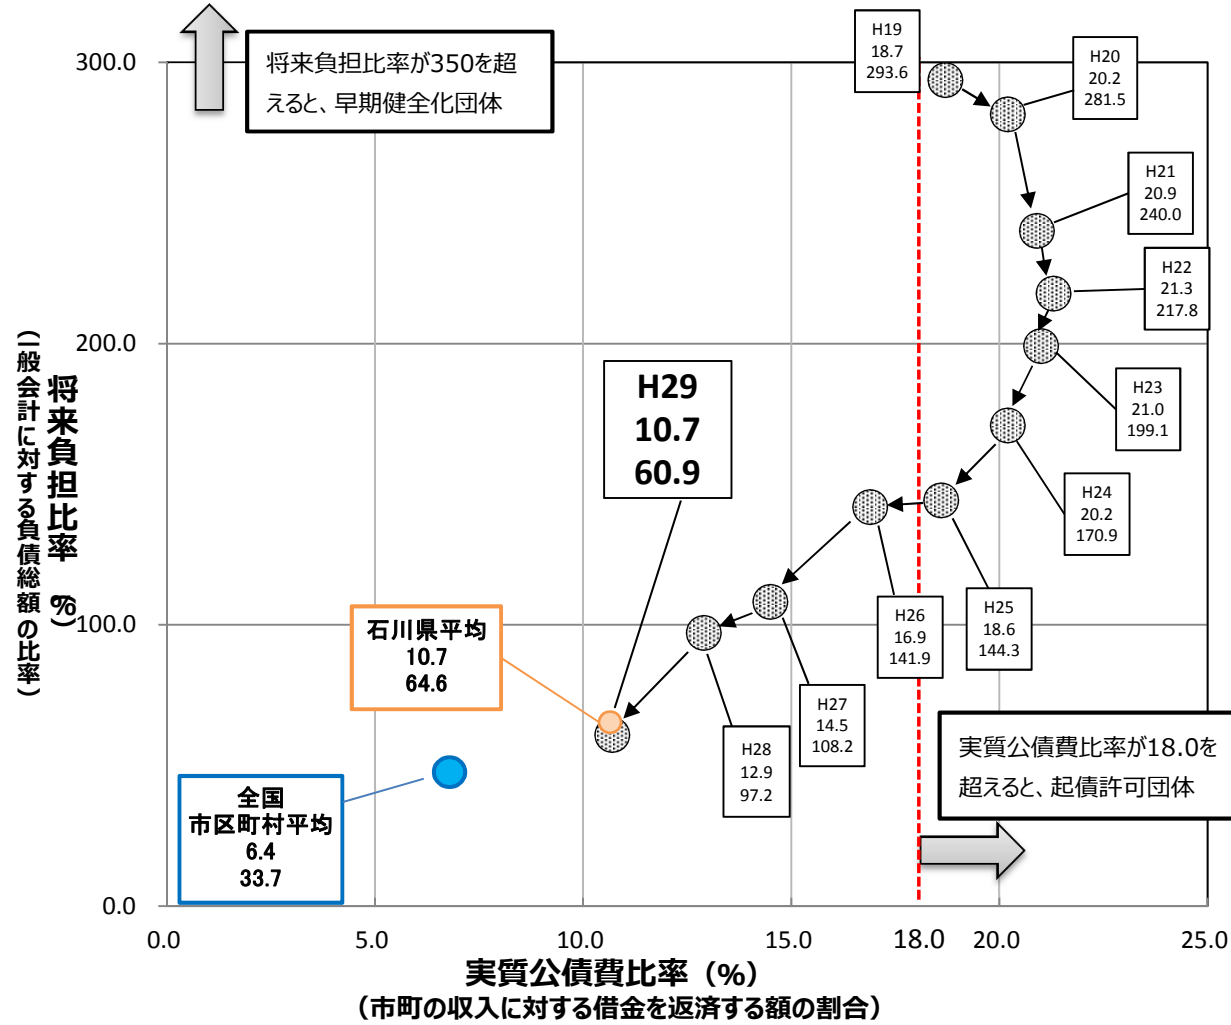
将来負担比率が350を超えると、早期健全化団体

H19
18.7
293.6

H20
20.2
281.5

H21
20.9
240.0

H22
21.3
217.8

H23
21.0
199.1

H24
20.2
170.9

H25
18.6
144.3

H26
16.9
141.9

H27
14.5
108.2

H28
12.9
97.2

H29
10.7
60.9

石川県平均
10.7
64.6

全国
市区町村平均
6.4
33.7

実質公債費比率が18.0を超えると、起債許可団体

将来負担比率（%）
（一般会計に対する負債総額の比率）

300.0
200.0
100.0
0.0

0.0 5.0 10.0 15.0 18.0 20.0 25.0

実質公債費比率（%）
（市町の収入に対する借金を返済する額の割合）